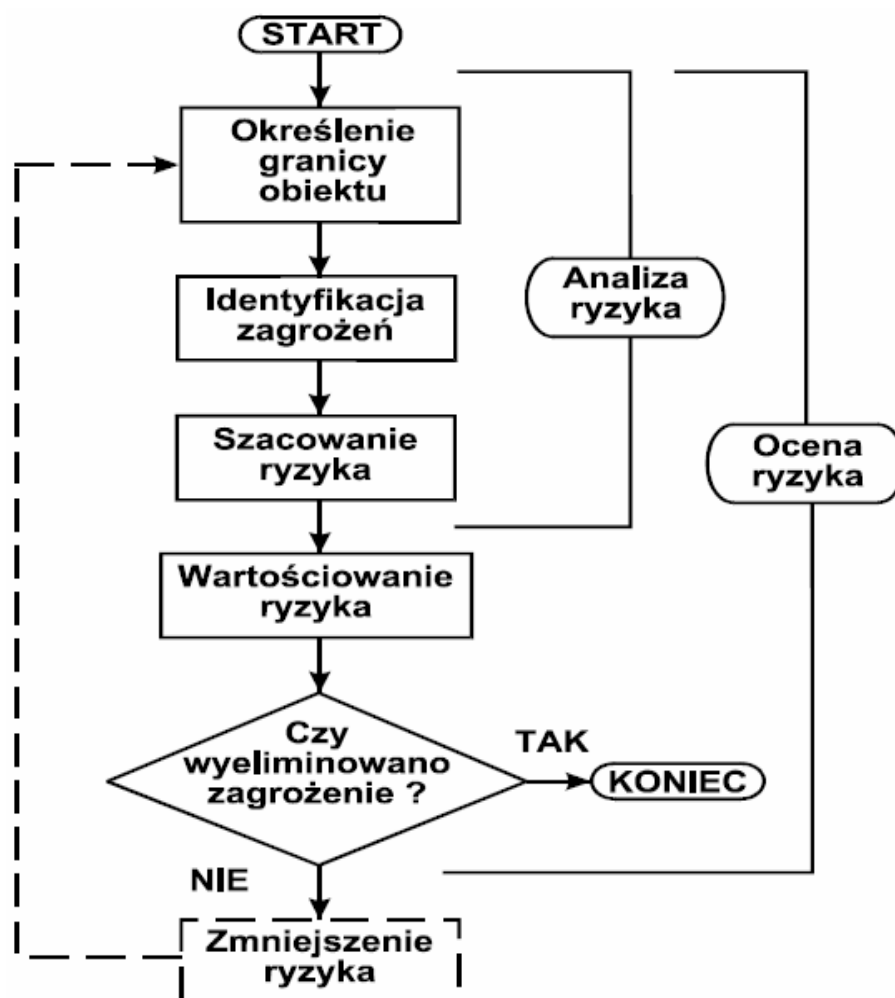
START

Określenie granicy obiektu

Identyfikacja zagrożeń

Szacowanie ryzyka

Analiza ryzyka

Ocena ryzyka

Wartościowanie ryzyka

Czy wyeliminowano zagrożenie ?

TAK

KONIEC

NIE

Zmniejszenie ryzyka